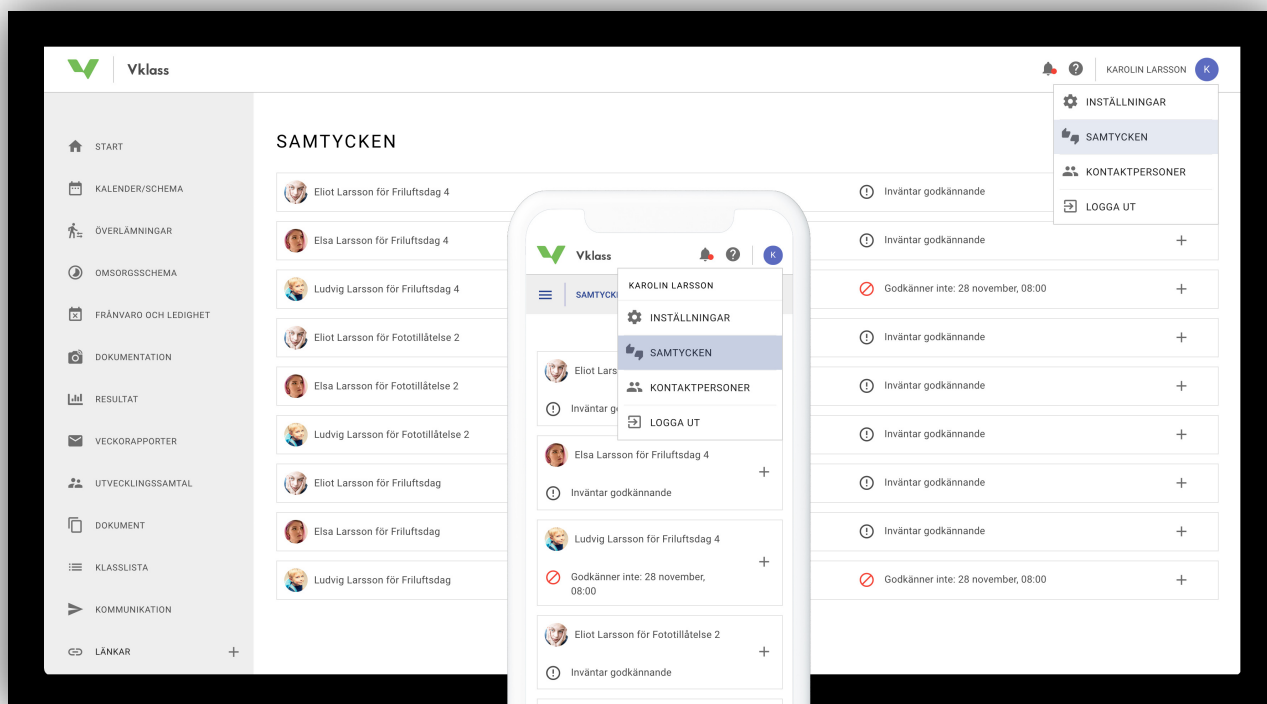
Vklass

KAROLIN LARSSON K

INSTÄLLNINGAR
SAMTYCKEN
KONTAKTPERSONER
LOGGA UT

START
KALENDER/SCHEMA
ÖVERLÄMNINGAR
OMSORGSSCHEMA
FRÅNVARO OCH LEDIGHET
DOKUMENTATION
RESULTAT
VECKORAPPORTER
UTVECKLINGSSAMTAL
DOKUMENT
KLASSLISTA
KOMMUNIKATION
LÄNKAR +

SAMTYCKEN

Eliot Larsson för Friluftsdag 4 — Inväntar godkännande
Elsa Larsson för Friluftsdag 4 — Inväntar godkännande +
Ludvig Larsson för Friluftsdag 4 — Godkänner inte: 28 november, 08:00 +
Eliot Larsson för Fototillåtelse 2 — Inväntar godkännande +
Elsa Larsson för Fototillåtelse 2 — Inväntar godkännande +
Ludvig Larsson för Fototillåtelse 2 — Inväntar godkännande +
Eliot Larsson för Friluftsdag — Inväntar godkännande +
Elsa Larsson för Friluftsdag — Inväntar godkännande +
Ludvig Larsson för Friluftsdag — Godkänner inte: 28 november, 08:00 +

Vklass K
SAMTYCK
KAROLIN LARSSON
INSTÄLLNINGAR
SAMTYCKEN
KONTAKTPERSONER
LOGGA UT

Eliot Lars
Inväntar go
Elsa Larsson för Friluftsdag 4 +
Inväntar godkännande
Ludvig Larsson för Friluftsdag 4 +
Godkänner inte: 28 november, 08:00
Eliot Larsson för Fototillåtelse 2 +
Inväntar godkännande